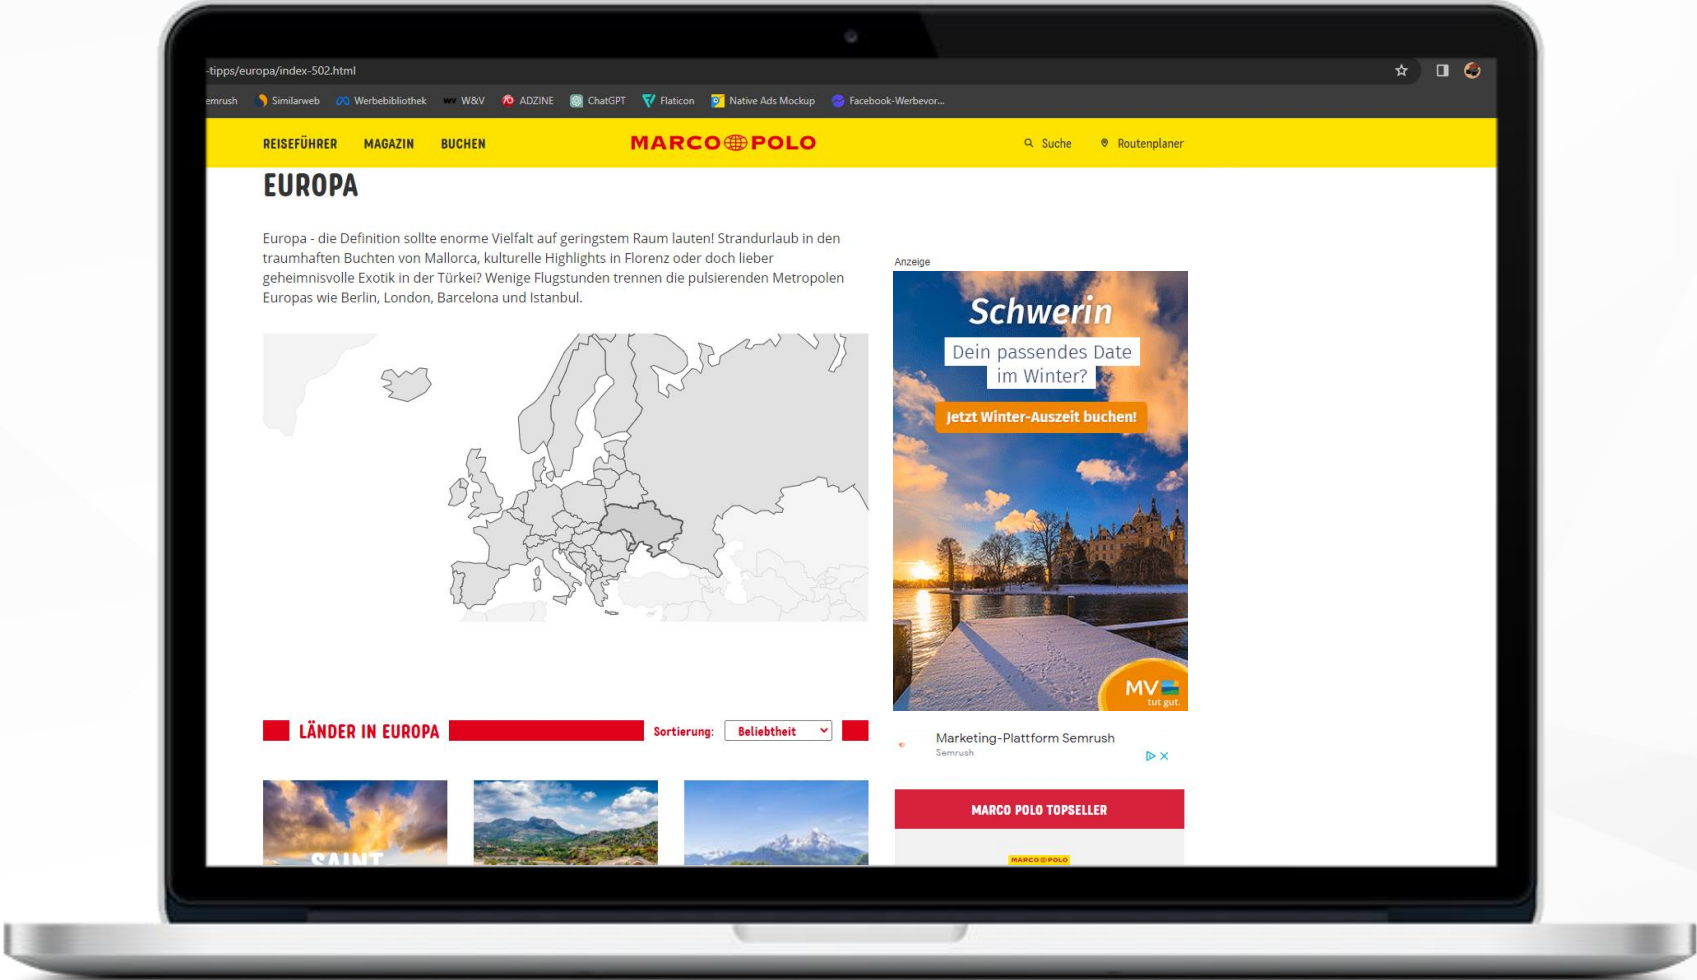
-tipps/europa/index-502.html

emrush Similarweb Werbebibliothek W&V ADZINE ChatGPT Flaticon Native Ads Mockup Facebook-Werbevor...

REISEFÜHRER MAGAZIN BUCHEN

MARCO POLO

Suche Routenplaner

EUROPA

Europa - die Definition sollte enorme Vielfalt auf geringstem Raum lauten! Strandurlaub in den traumhaften Buchten von Mallorca, kulturelle Highlights in Florenz oder doch lieber geheimnisvolle Exotik in der Türkei? Wenige Flugstunden trennen die pulsierenden Metropolen Europas wie Berlin, London, Barcelona und Istanbul.

Anzeige

Schwerin

Dein passendes Date im Winter?

Jetzt Winter-Auszeit buchen!

MV tut gut.

LÄNDER IN EUROPA

Sortierung: Beliebtheit

Marketing-Plattform Semrush
Semrush

MARCO POLO TOPSELLER

MARCO POLO

SAINT